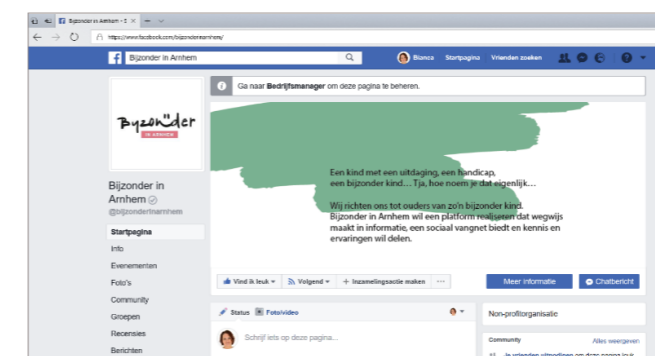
Bijzonder in Arnhem - X

https://www.facebook.com/bijzonderinarnhem/

Bijzonder in Arnhem

Bianca Startpagina Vrienden zoeken

Ga naar Bedrijfsmanager om deze pagina te beheren.

Bijzonder
IN ARNHEM

Bijzonder in Arnhem
@bijzonderinarnhem

Startpagina
Info
Evenementen
Foto's
Community
Groepen
Recensies
Berichten

Een kind met een uitdaging, een handicap, een bijzonder kind… Tja, hoe noem je dat eigenlijk…

Wij richten ons tot ouders van zo'n bijzonder kind. Bijzonder in Arnhem wil een platform realiseren dat wegwijs maakt in informatie, een sociaal vangnet biedt en kennis en ervaringen wil delen.

Vind ik leuk
Volgend
Inzamelingsactie maken
...
Meer informatie
Chatbericht

Status
Foto/video

Schrijf iets op deze pagina…

Non-profitorganisatie

Community
Alles weergeven

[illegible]